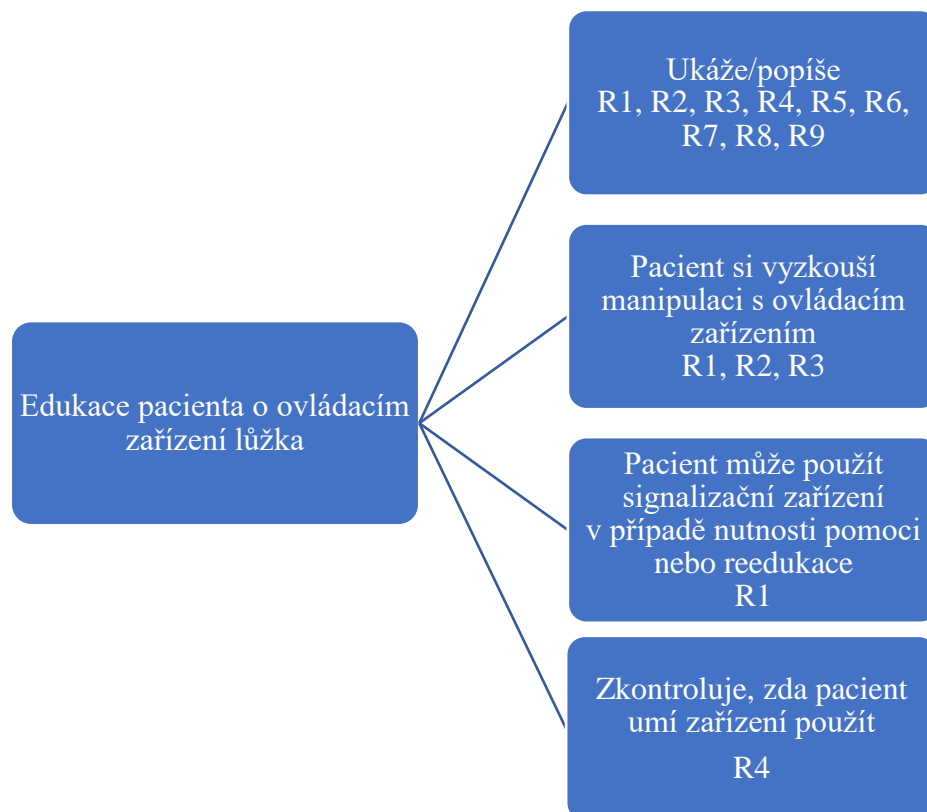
Edukace pacienta o ovládacím zařízení lůžka

Ukáže/popíše
R1, R2, R3, R4, R5, R6, R7, R8, R9

Pacient si vyzkouší manipulaci s ovládacím zařízením
R1, R2, R3

Pacient může použít signalizační zařízení v případě nutnosti pomoci nebo reedukace
R1

Zkontroluje, zda pacient umí zařízení použít
R4